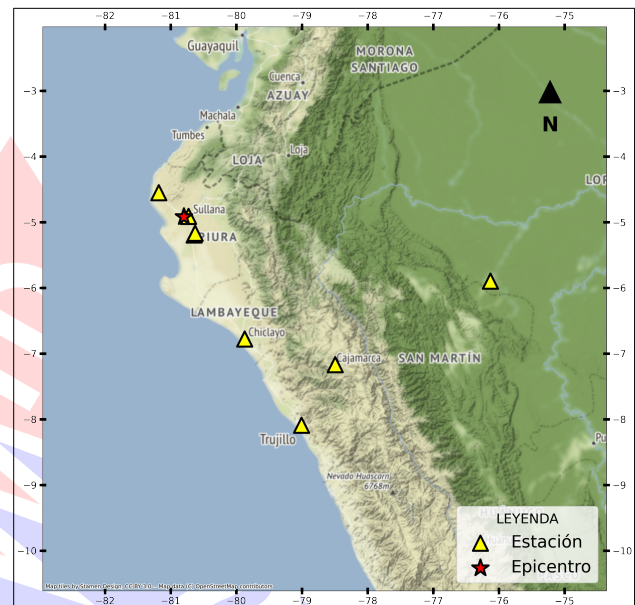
−82 −81 −80 −79 −78 −77 −76 −75

−3
−4
−5
−6
−7
−8
−9
−10

Guayaquil
MORONA SANTIAGO
Cuenca
AZUAY
Machala
Tumbes
LOJA
Loja
LOR
Sullana
PIURA
LAMBAYEQUE
Chiclayo
Cajamarca
SAN MARTÍN
Trujillo
Pu
Nevado Huascarán 6768m

N

LEYENDA
Estación
Epicentro

Map tiles by Stamen Design, CC BY 3.0 — Map data (C) OpenStreetMap contributors

−82 −81 −80 −79 −78 −77 −76 −75